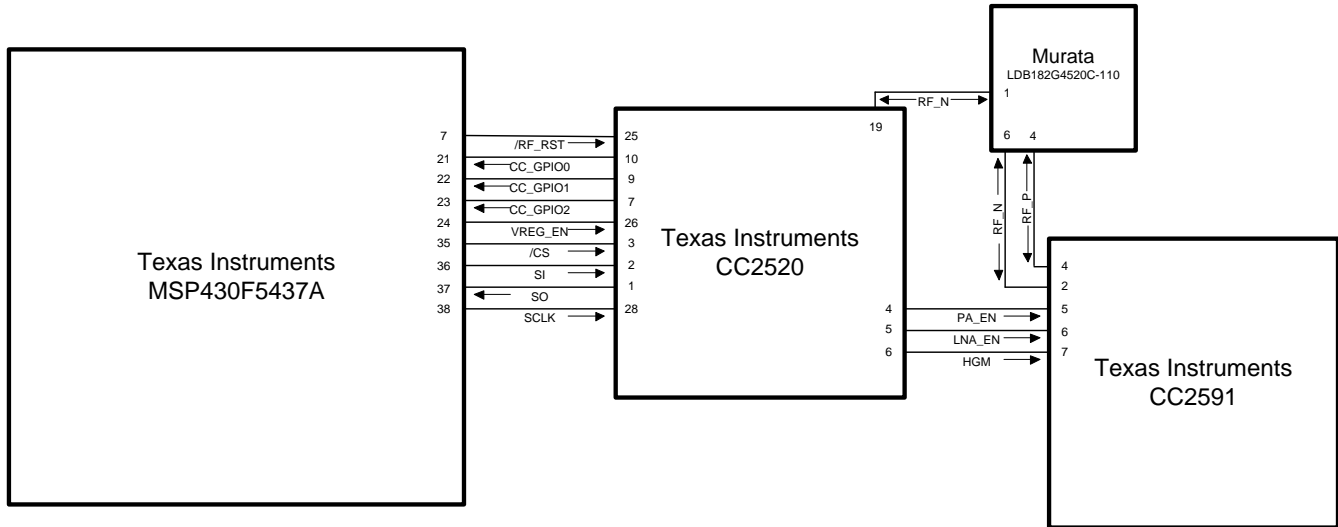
Murata
LDB182G4520C-110
1
6 4
RF_N
19

7 /RF_RST 25
21 CC_GPIO0 10
22 CC_GPIO1 9
23 CC_GPIO2 7
24 VREG_EN 26
35 /CS 3
36 SI 2
37 SO 1
38 SCLK 28

Texas Instruments
MSP430F5437A

Texas Instruments
CC2520

RF_N
RF_P

4
2
4 PA_EN 5
5 LNA_EN 6
6 HGM 7

Texas Instruments
CC2591